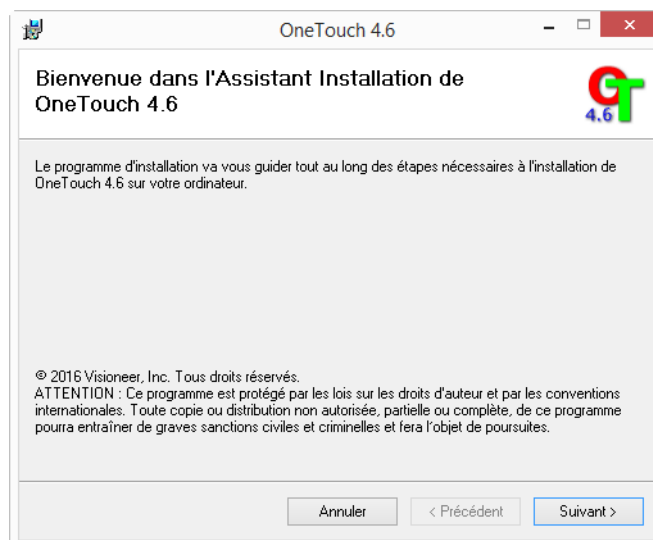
OneTouch 4.6

Bienvenue dans l'Assistant Installation de OneTouch 4.6

4.6

Le programme d'installation va vous guider tout au long des étapes nécessaires à l'installation de OneTouch 4.6 sur votre ordinateur.

© 2016 Visioneer, Inc. Tous droits réservés.
ATTENTION : Ce programme est protégé par les lois sur les droits d'auteur et par les conventions internationales. Toute copie ou distribution non autorisée, partielle ou complète, de ce programme pourra entraîner de graves sanctions civiles et criminelles et fera l'objet de poursuites.

Annuler
< Précédent
Suivant >